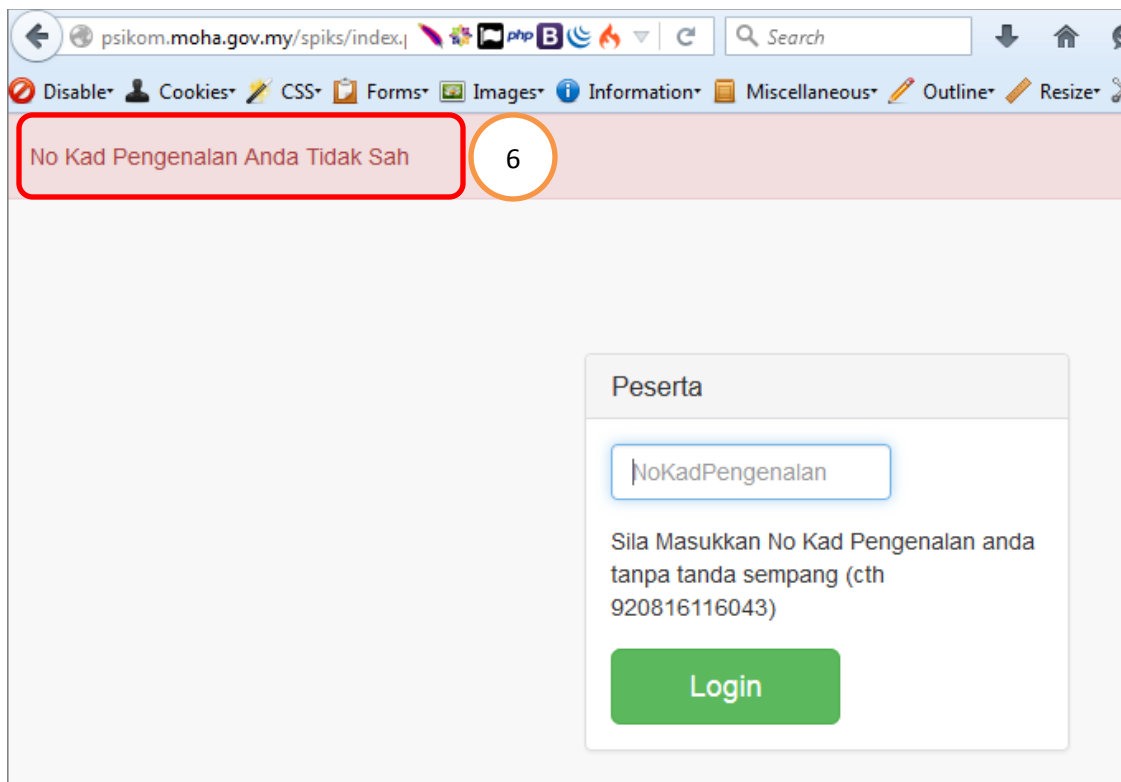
psikom.moha.gov.my/spiks/index.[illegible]

php B

Search

Disable Cookies CSS Forms Images Information Miscellaneous Outline Resize

No Kad Pengenalan Anda Tidak Sah

6

Peserta

NoKadPengenalan

Sila Masukkan No Kad Pengenalan anda tanpa tanda sempang (cth 920816116043)

Login